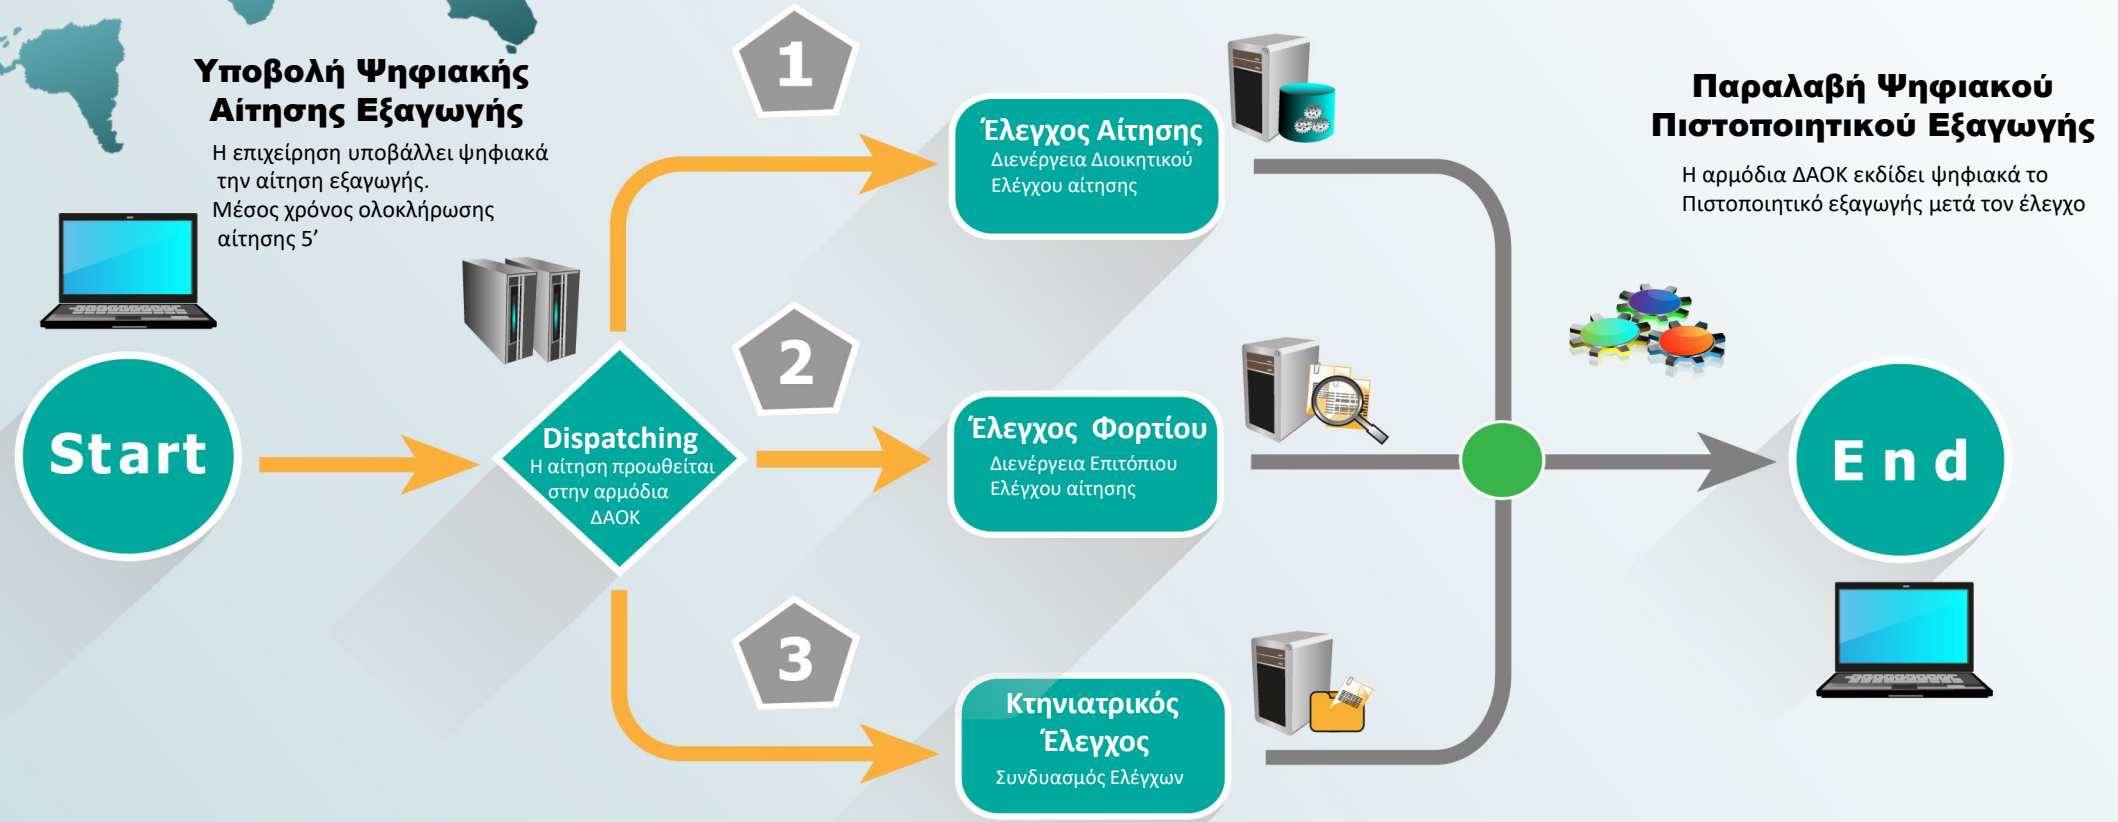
Υποβολή Ψηφιακής Αίτησης Εξαγωγής

Η επιχείρηση υποβάλλει ψηφιακά την αίτηση εξαγωγής.
Μέσος χρόνος ολοκλήρωσης αίτησης 5’

Start

Dispatching
Η αίτηση προωθείται στην αρμόδια ΔΑΟΚ

1

Έλεγχος Αίτησης
Διενέργεια Διοικητικού Ελέγχου αίτησης

2

Έλεγχος Φορτίου
Διενέργεια Επιτόπιου Ελέγχου αίτησης

3

Κτηνιατρικός Έλεγχος
Συνδυασμός Ελέγχων

Παραλαβή Ψηφιακού Πιστοποιητικού Εξαγωγής

Η αρμόδια ΔΑΟΚ εκδίδει ψηφιακά το Πιστοποιητικό εξαγωγής μετά τον έλεγχο

End